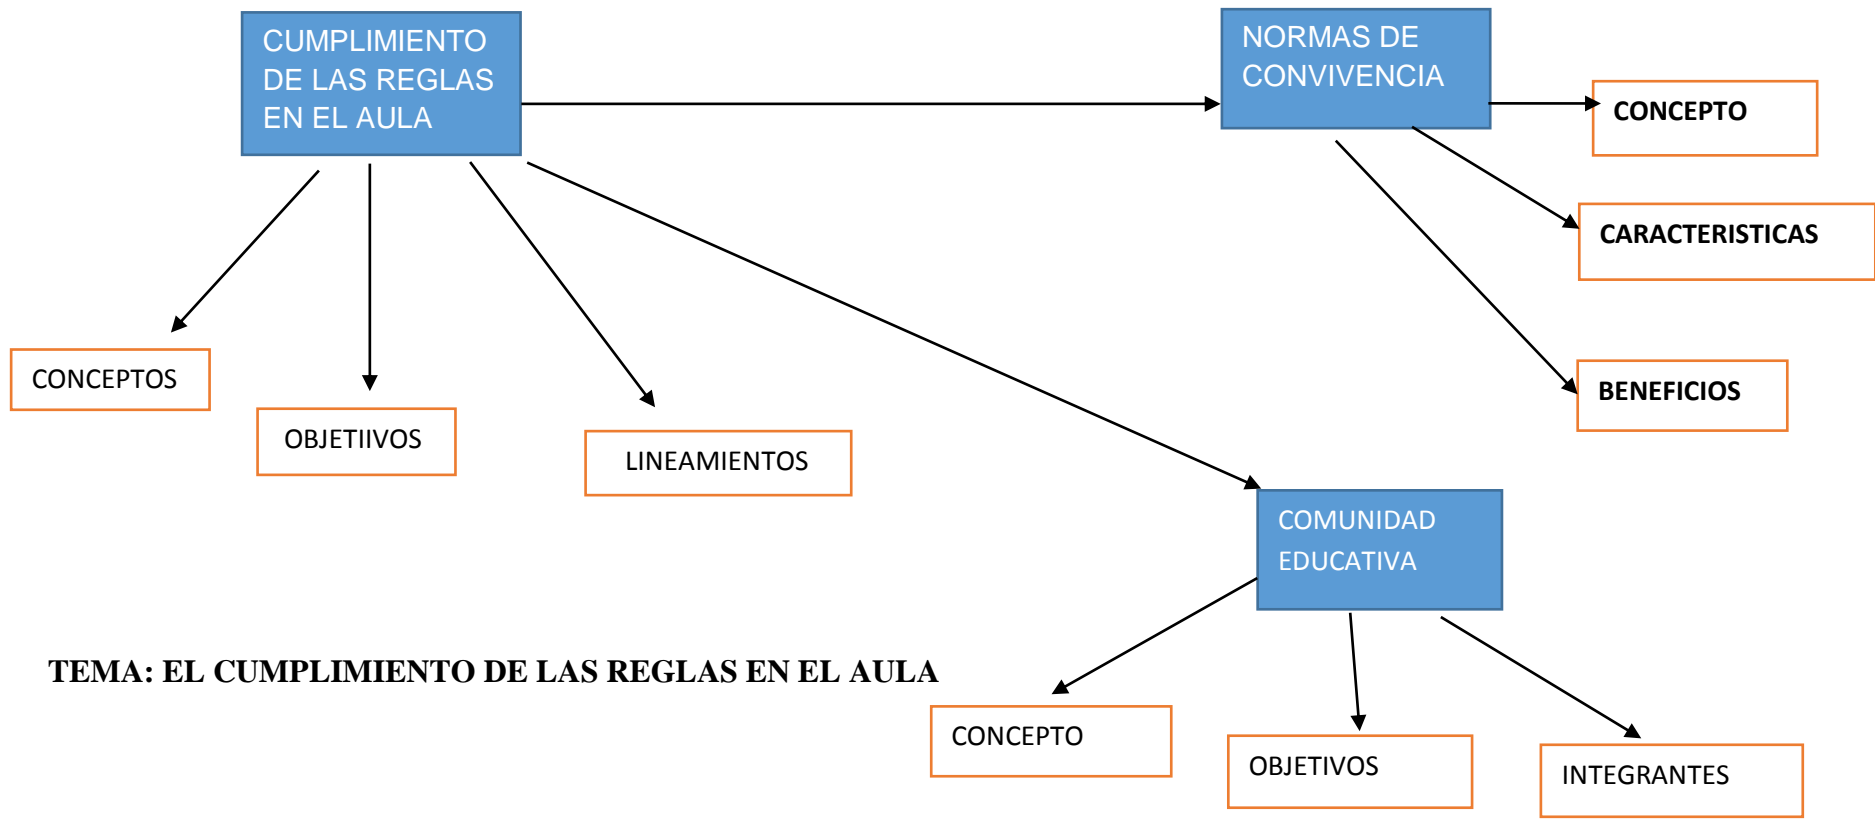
CUMPLIMIENTO DE LAS REGLAS EN EL AULA

NORMAS DE CONVIVENCIA

CONCEPTO

CARACTERISTICAS

BENEFICIOS

CONCEPTOS

OBJETIIVOS

LINEAMIENTOS

COMUNIDAD EDUCATIVA

TEMA: EL CUMPLIMIENTO DE LAS REGLAS EN EL AULA

CONCEPTO

OBJETIVOS

INTEGRANTES